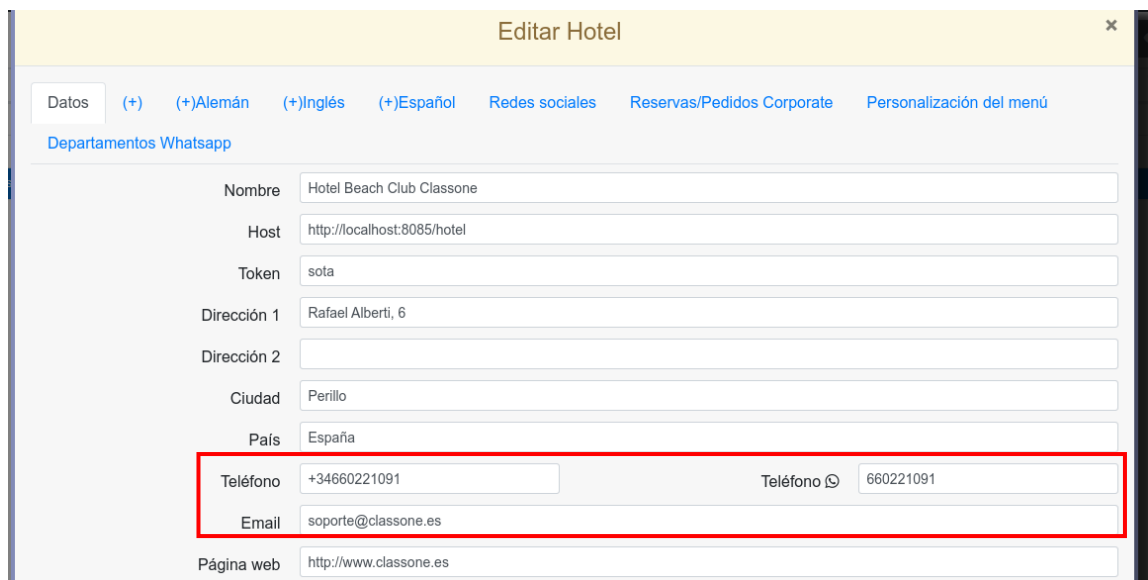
Editar Hotel ×

Datos (+) (+)Alemán (+)Inglés (+)Español Redes sociales Reservas/Pedidos Corporate Personalización del menú Departamentos Whatsapp

Nombre Hotel Beach Club Classone

Host http://localhost:8085/hotel

Token sota

Dirección 1 Rafael Alberti, 6

Dirección 2

Ciudad Perillo

País España

Teléfono +34660221091

Teléfono 660221091

Email soporte@classone.es

Página web http://www.classone.es